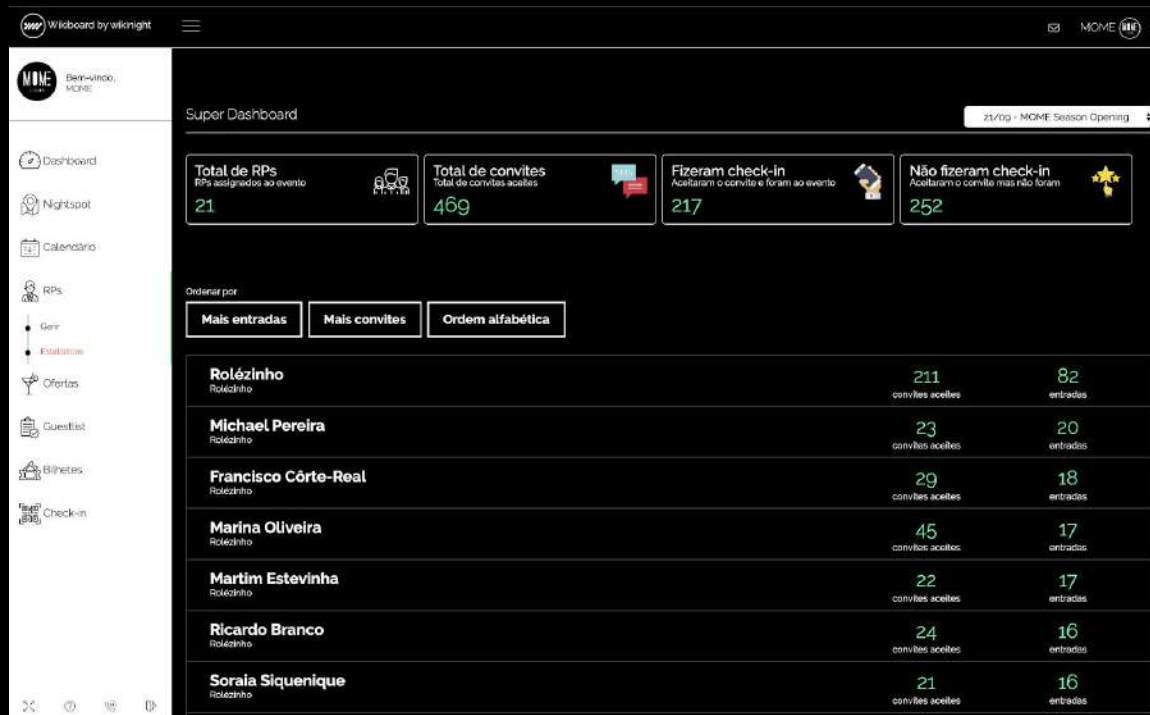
Wikiboard by wikinight

MOME

Bem-vindo,
MOME

Dashboard

Nightspot

Calendário

RPs

Gerir

Estatísticas

Ofertas

Guestlist

Bilhetes

Check-in

Super Dashboard

21/09 - MOME Season Opening

Total de RPs
RPs assignados ao evento
21

Total de convites
Total de convites aceites
469

Fizeram check-in
Aceitaram o convite e foram ao evento
217

Não fizeram check-in
Aceitaram o convite mas não foram
252

Ordenar por

Mais entradas

Mais convites

Ordem alfabética

| | | |
|---|---|---|
| Rolézinho<br>Rolézinho | 211<br>convites aceites | 82<br>entradas |
| Michael Pereira<br>Rolézinho | 23<br>convites aceites | 20<br>entradas |
| Francisco Côrte-Real<br>Rolézinho | 29<br>convites aceites | 18<br>entradas |
| Marina Oliveira<br>Rolézinho | 45<br>convites aceites | 17<br>entradas |
| Martim Estevinha<br>Rolézinho | 22<br>convites aceites | 17<br>entradas |
| Ricardo Branco<br>Rolézinho | 24<br>convites aceites | 16<br>entradas |
| Soraia Siquenique<br>Rolézinho | 21<br>convites aceites | 16<br>entradas |